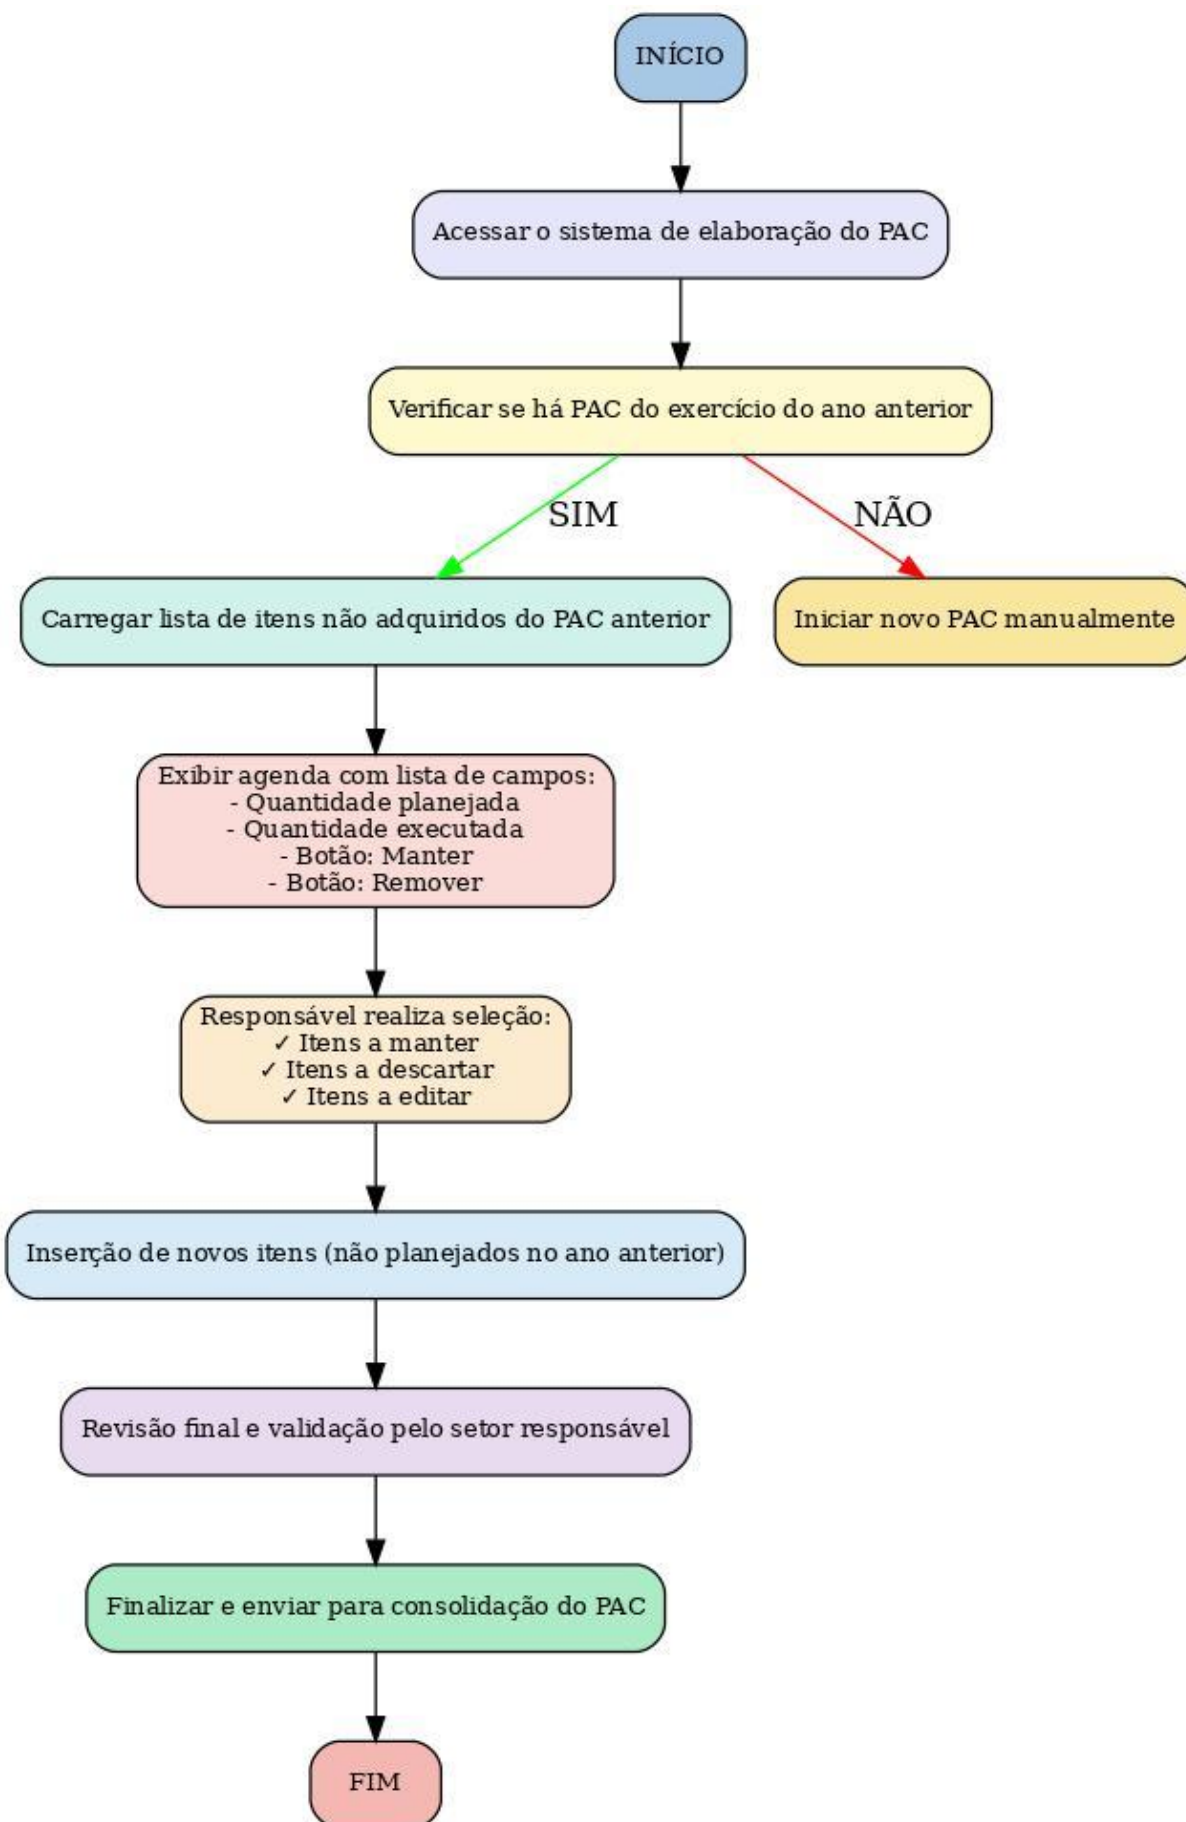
INÍCIO

Acessar o sistema de elaboração do PAC

Verificar se há PAC do exercício do ano anterior

SIM

NÃO

Carregar lista de itens não adquiridos do PAC anterior

Iniciar novo PAC manualmente

Exibir agenda com lista de campos:
- Quantidade planejada
- Quantidade executada
- Botão: Manter
- Botão: Remover

Responsável realiza seleção:
✓ Itens a manter
✓ Itens a descartar
✓ Itens a editar

Inserção de novos itens (não planejados no ano anterior)

Revisão final e validação pelo setor responsável

Finalizar e enviar para consolidação do PAC

FIM